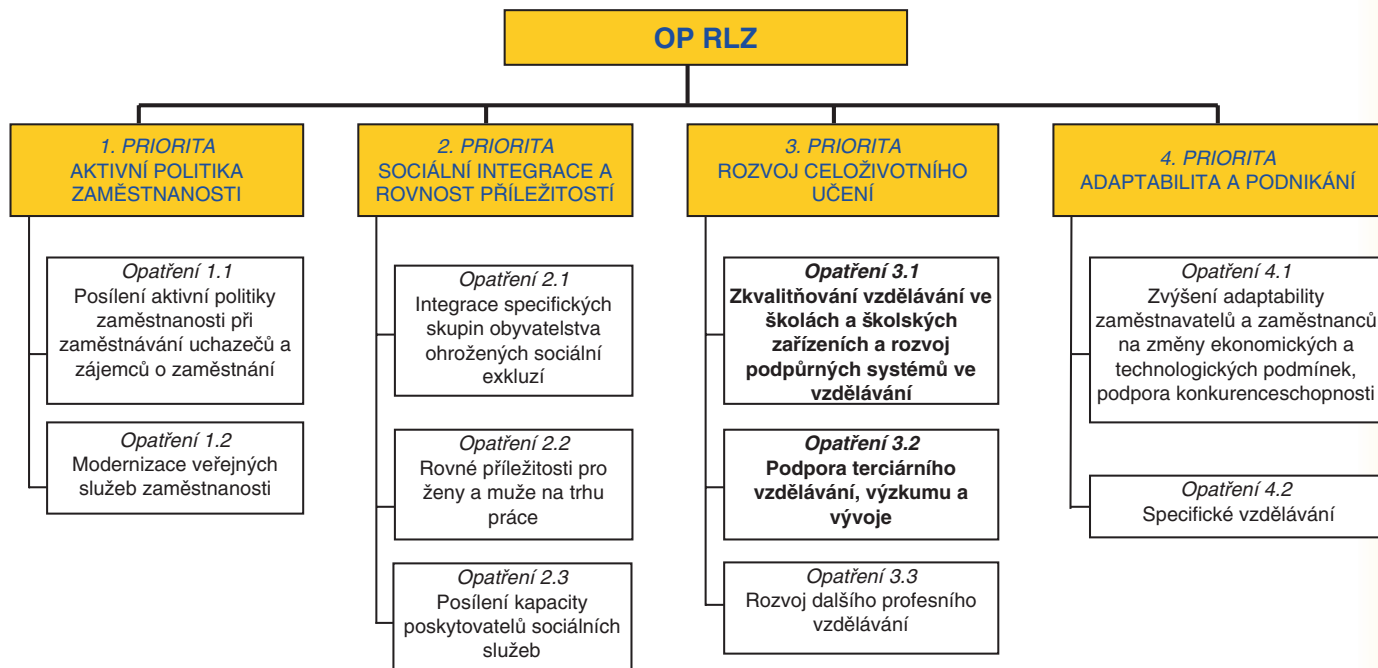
OP RLZ

1. PRIORITA
AKTIVNÍ POLITIKA ZAMĚSTNANOSTI

Opatření 1.1
Posílení aktivní politiky zaměstnanosti při zaměstnávání uchazečů a zájemců o zaměstnání

Opatření 1.2
Modernizace veřejných služeb zaměstnanosti

2. PRIORITA
SOCIÁLNÍ INTEGRACE A ROVNOST PŘÍLEŽITOSTÍ

Opatření 2.1
Integrace specifických skupin obyvatelstva ohrožených sociální exkluzí

Opatření 2.2
Rovné příležitosti pro ženy a muže na trhu práce

Opatření 2.3
Posílení kapacity poskytovatelů sociálních služeb

3. PRIORITA
ROZVOJ CELOŽIVOTNÍHO UČENÍ

Opatření 3.1
Zkvalitňování vzdělávání ve školách a školských zařízeních a rozvoj podpůrných systémů ve vzdělávání

Opatření 3.2
Podpora terciárního vzdělávání, výzkumu a vývoje

Opatření 3.3
Rozvoj dalšího profesního vzdělávání

4. PRIORITA
ADAPTABILITA A PODNIKÁNÍ

Opatření 4.1
Zvýšení adaptability zaměstnavatelů a zaměstnanců na změny ekonomických a technologických podmínek, podpora konkurenceschopnosti

Opatření 4.2
Specifické vzdělávání